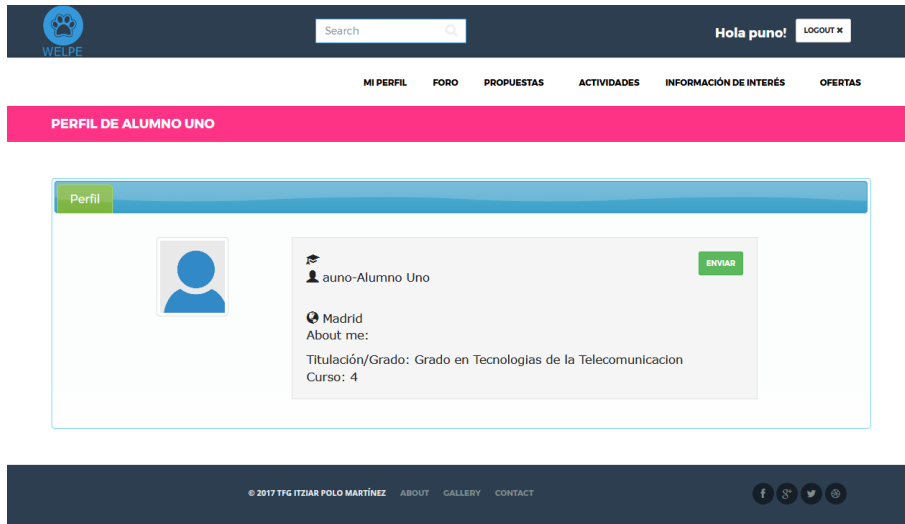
WELPE

Search

Hola puno! LOGOUT ✖

MI PERFIL FORO PROPUESTAS ACTIVIDADES INFORMACIÓN DE INTERÉS OFERTAS

PERFIL DE ALUMNO UNO

Perfil

ENVIAR

auno-Alumno Uno

Madrid
About me:

Titulación/Grado: Grado en Tecnologias de la Telecomunicacion
Curso: 4

© 2017 TFG ITZIAR POLO MARTÍNEZ ABOUT GALLERY CONTACT